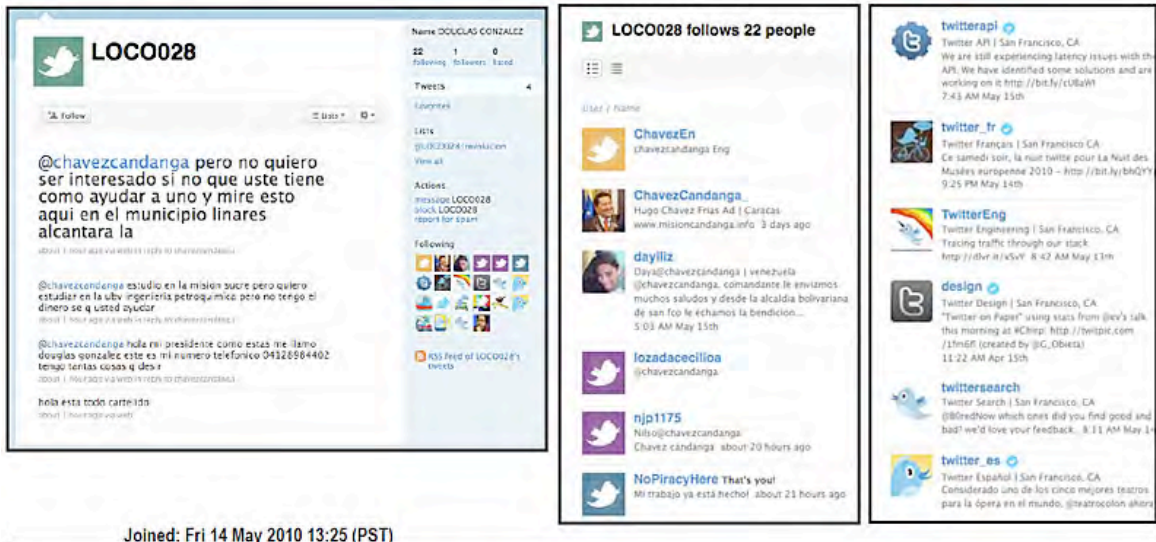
LOCO028

Follow

Lists

@chavezcandanga pero no quiero ser interesado si no que uste tiene como ayudar a uno y mire esto aqui en el municipio linares alcantara la

about 1 hour ago via web in reply to chavezcandanga

@chavezcandanga estudio en la mision sucre pero quiero estudiar en la ubv ingenieria petroquimica pero no tengo el dinero se q usted ayuar

about 1 hour ago via web in reply to chavezcandanga

@chavezcandanga hola mi presidente como estas me llamo douglas gonzalez este es mi numero telefonico 04128984402 tengo tantas cosas q decir

about 1 hour ago via web in reply to chavezcandanga

hola esta todo cartelido

about 1 hour ago via web

Name DOUGLAS GONZALEZ

22 following 1 followers 0 listed

Tweets 4

Favorites

Lists

@LOCO28/revolucion

View all

Actions

message LOCO028
block LOCO028
report for spam

Following

RSS feed of LOCO028's tweets

Joined: Fri 14 May 2010 13:25 (PST)

LOCO028 follows 22 people

User / Name

ChavezEn
chavezcandanga Eng

ChavezCandanga_
Hugo Chavez Frias Ad | Caracas
www.misioncandanga.info 3 days ago

dayiliz
Daya@chavezcandanga | venezuela
@chavezcandanga, comandante le enviamos muchos saludos y desde la alcaldia bolivariana de san fco le échamos la bendicion...
5:03 AM May 15th

lozadacecilioa
@chavezcandanga

njp1175
Nilso@chavezcandanga
Chavez candanga about 20 hours ago

NoPiracyHere That's you!
Mi trabajo ya está hecho! about 21 hours ago

twitterapi
Twitter API | San Francisco, CA
We are still experiencing latency issues with the API. We have identified some solutions and are working on it http://bit.ly/cU8aWI
7:43 AM May 15th

twitter_fr
Twitter Français | San Francisco CA
Ce samedi soir, la nuit twitte pour La Nuit des Musées européenne 2010 – http://bit.ly/bhQYY
9:25 PM May 14th

TwitterEng
Twitter Engineering | San Francisco, CA
Tracing traffic through our stack
http://dlvr.it/vSvY 8:42 AM May 13th

design
Twitter Design | San Francisco, CA
"Twitter on Paper" using stats from @ev's talk this morning at #Chirp! http://twitpic.com/1fm6fl (created by @G_Obieta)
11:22 AM Apr 15th

twittersearch
Twitter Search | San Francisco, CA
@80redNow which ones did you find good and bad! we'd love your feedback. 8:11 AM May 14

twitter_es
Twitter Español | San Francisco, CA
Considerado uno de los cinco mejores teatros para la ópera en el mundo, @teatrocolon ahora